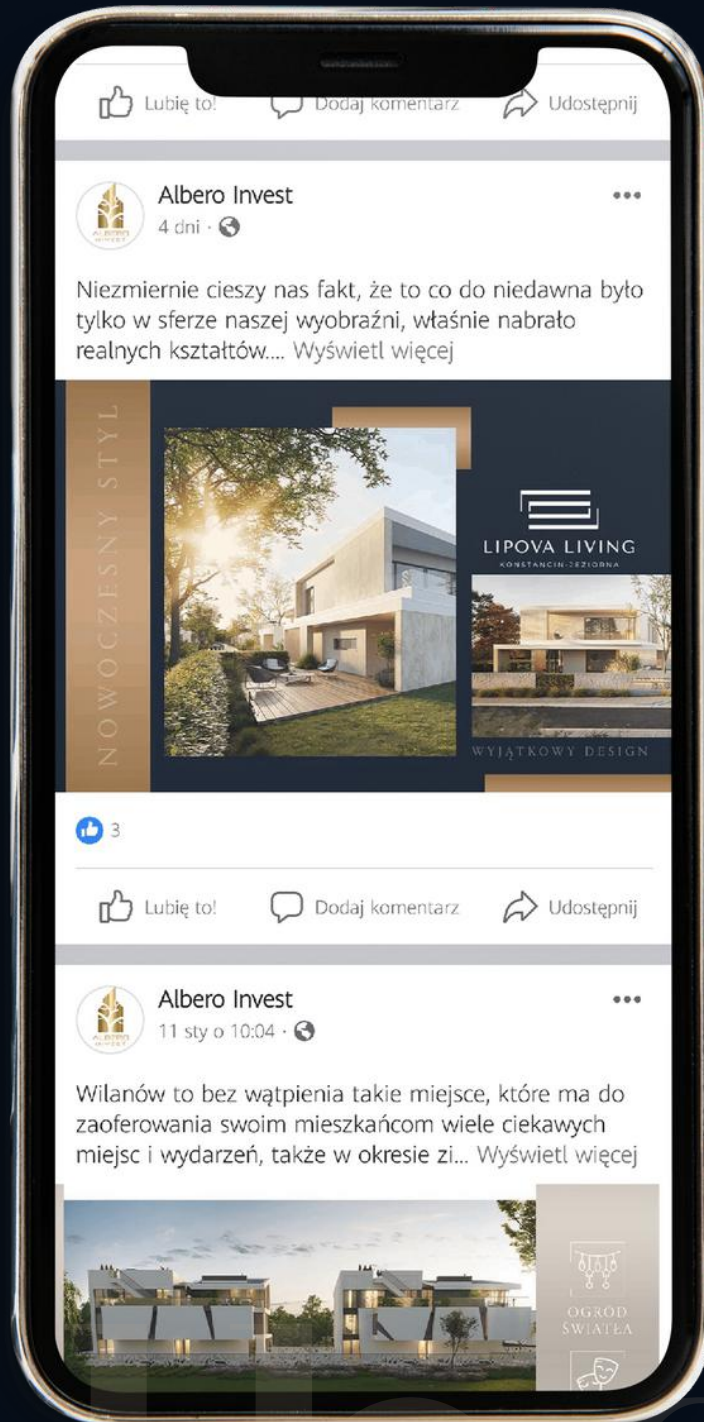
Lubię to! Dodaj komentarz Udostępnij

Albero Invest
4 dni ·

Niezmiernie cieszy nas fakt, że to co do niedawna było tylko w sferze naszej wyobraźni, właśnie nabrało realnych kształtów.... Wyświetl więcej

NOWOCZESNY STYL

LIPOVA LIVING
KONSTANCIN-JEZIORNA

WYJĄTKOWY DESIGN

3

Lubię to! Dodaj komentarz Udostępnij

Albero Invest
11 sty o 10:04 ·

Wilanów to bez wątpienia takie miejsce, które ma do zaoferowania swoim mieszkańcom wiele ciekawych miejsc i wydarzeń, także w okresie zi... Wyświetl więcej

OGRÓD ŚWIATEŁ